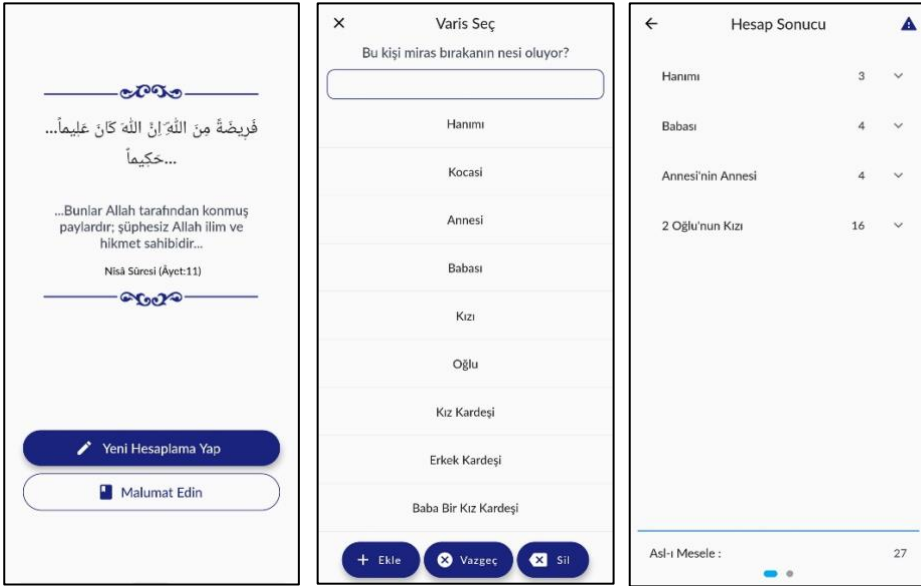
فَرِيضَةً مِنَ اللَّهِ إِنَّ اللَّهَ كَانَ عَلِيماً... ...حَكِيماً

...Bunlar Allah tarafından konmuş paylardır; şüphesiz Allah ilim ve hikmet sahibidir...

Nisâ Sûresi (Âyet:11)

Yeni Hesaplama Yap

Malumat Edin

×
Varis Seç

Bu kişi miras bırakanın nesi oluyor?

Hanımı

Kocası

Annesi

Babası

Kızı

Oğlu

Kız Kardeşi

Erkek Kardeşi

Baba Bir Kız Kardeşi

+ Ekle
Vazgeç
Sil

←
Hesap Sonucu

| Hanımı | 3 |
|---|---|
| Babası | 4 |
| Annesi'nin Annesi | 4 |
| 2 Oğlu'nun Kızı | 16 |

Asl-ı Mesele : 27